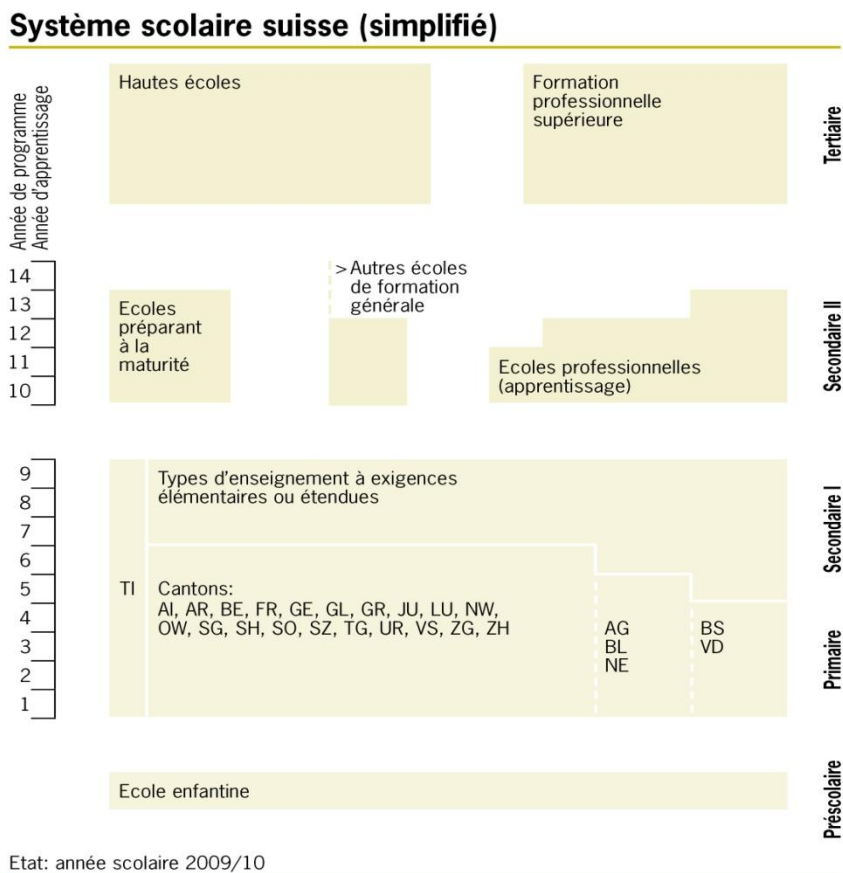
Système scolaire suisse (simplifié)

Année de programme
Année d'apprentissage

Hautes écoles

Formation professionnelle supérieure

Tertiaire

14
13
12
11
10

Ecoles préparant à la maturité

> Autres écoles de formation générale

Ecoles professionnelles (apprentissage)

Secondaire II

9
8
7
6
5
4
3
2
1

Types d'enseignement à exigences élémentaires ou étendues

TI

Cantons:
AI, AR, BE, FR, GE, GL, GR, JU, LU, NW, OW, SG, SH, SO, SZ, TG, UR, VS, ZG, ZH

AG
BL
NE

BS
VD

Secondaire I

Primaire

Ecole enfantine

Préscolaire

Etat: année scolaire 2009/10